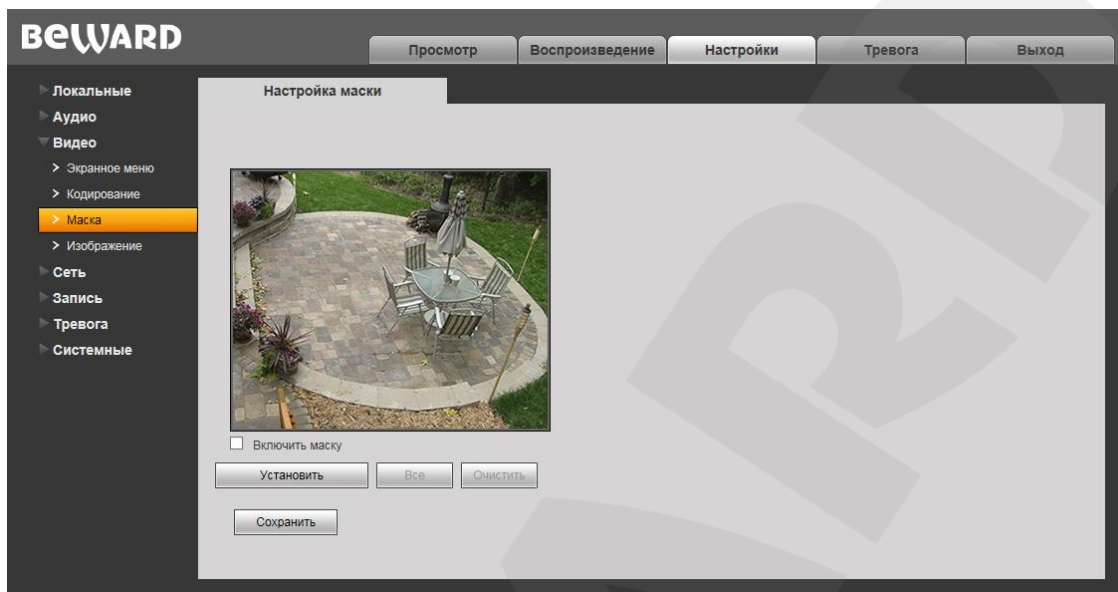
BEWARD

Просмотр
Воспроизведение
Настройки
Тревога
Выход

Локальные
Аудио
Видео
> Экранное меню
> Кодирование
> Маска
> Изображение
Сеть
Запись
Тревога
Системные

Настройка маски

Включить маску

Установить
Все
Очистить

Сохранить